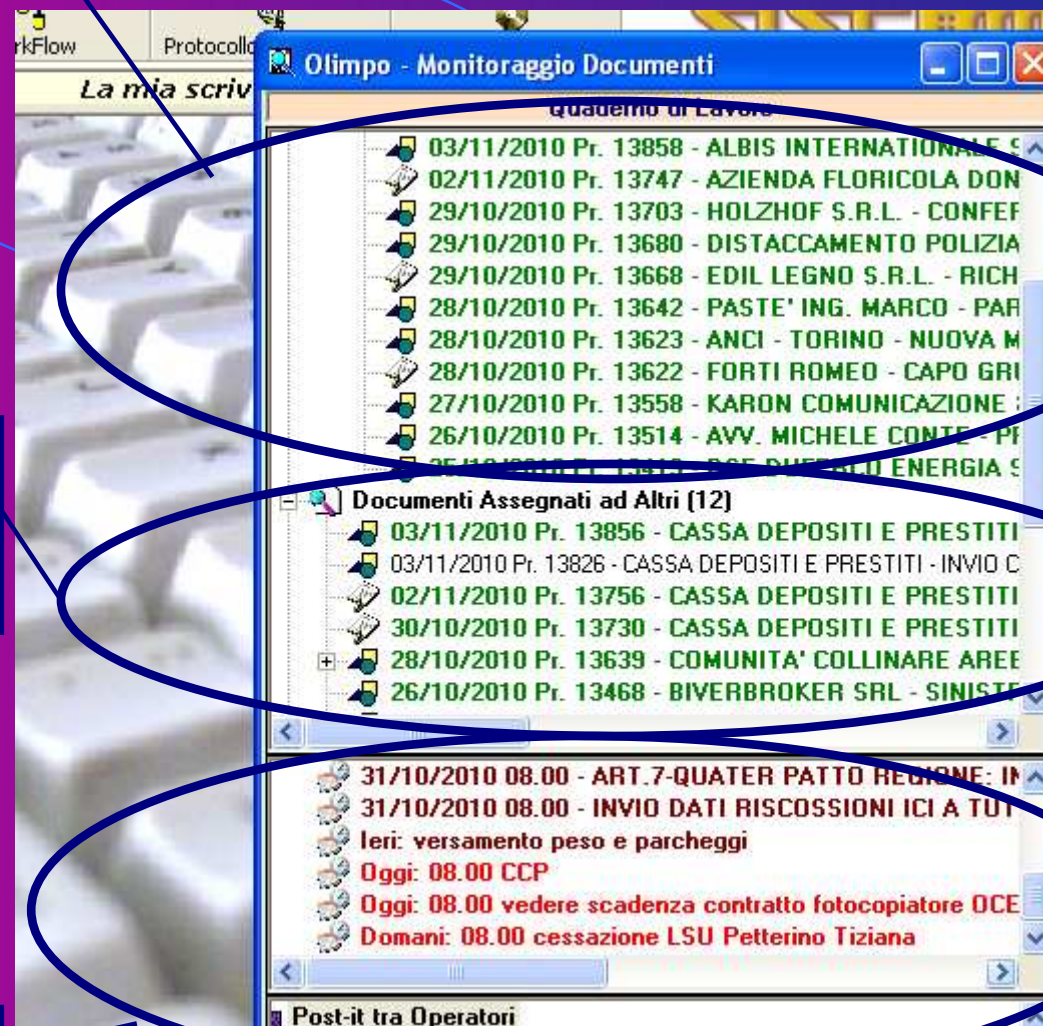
rkFlow
Protocollo
La mia scriv
Olimpo - Monitoraggio Documenti
Quaderno di Lavoro
03/11/2010 Pr. 13858 - ALBIS INTERNATIONALE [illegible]
02/11/2010 Pr. 13747 - AZIENDA FLORICOLA DON
29/10/2010 Pr. 13703 - HOLZHOF S.R.L. - CONFEF
29/10/2010 Pr. 13680 - DISTACCAMENTO POLIZIA
29/10/2010 Pr. 13668 - EDIL LEGNO S.R.L. - RICH
28/10/2010 Pr. 13642 - PASTE' ING. MARCO - PAR
28/10/2010 Pr. 13623 - ANCI - TORINO - NUOVA M
28/10/2010 Pr. 13622 - FORTI ROMEO - CAPO GRU
27/10/2010 Pr. 13558 - KARON COMUNICAZIONE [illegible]
26/10/2010 Pr. 13514 - AVV. MICHELE CONTE - PF
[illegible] ENERGIA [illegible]
Documenti Assegnati ad Altri (12)
03/11/2010 Pr. 13856 - CASSA DEPOSITI E PRESTITI
03/11/2010 Pr. 13826 - CASSA DEPOSITI E PRESTITI - INVIO C
02/11/2010 Pr. 13756 - CASSA DEPOSITI E PRESTITI
30/10/2010 Pr. 13730 - CASSA DEPOSITI E PRESTITI
28/10/2010 Pr. 13639 - COMUNITA' COLLINARE AREE
26/10/2010 Pr. 13468 - BIVERBROKER SRL - SINIST
31/10/2010 08.00 - ART.7-QUATER PATTO REGIONE: IN
31/10/2010 08.00 - INVIO DATI RISCOSSIONI ICI A TUT
Ieri: versamento peso e parcheggi
Oggi: 08.00 CCP
Oggi: 08.00 vedere scadenza contratto fotocopiatore OCE
Domani: 08.00 cessazione LSU Petterino Tiziana
Post-it tra Operatori